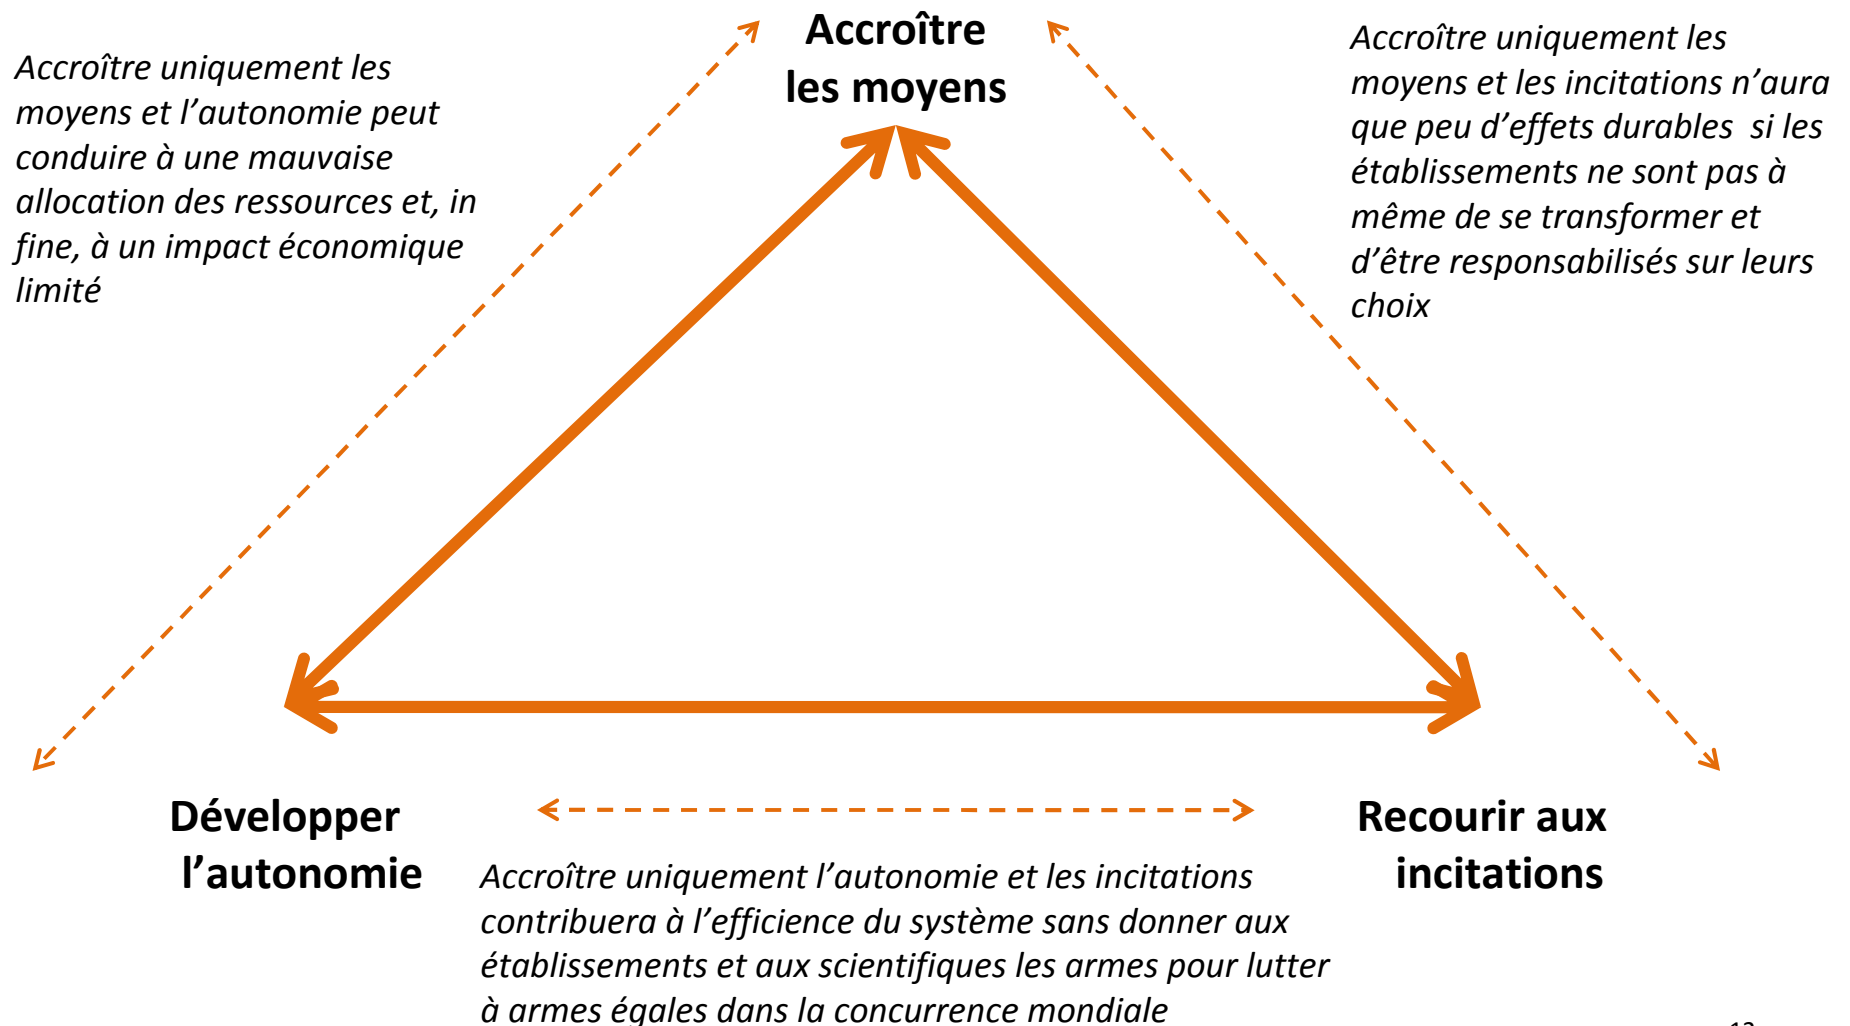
Accroître uniquement les moyens et l'autonomie peut conduire à une mauvaise allocation des ressources et, in fine, à un impact économique limité

Accroître les moyens

Accroître uniquement les moyens et les incitations n'aura que peu d'effets durables si les établissements ne sont pas à même de se transformer et d'être responsabilisés sur leurs choix

Développer l'autonomie

Recourir aux incitations

Accroître uniquement l'autonomie et les incitations contribuera à l'efficience du système sans donner aux établissements et aux scientifiques les armes pour lutter à armes égales dans la concurrence mondiale

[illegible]